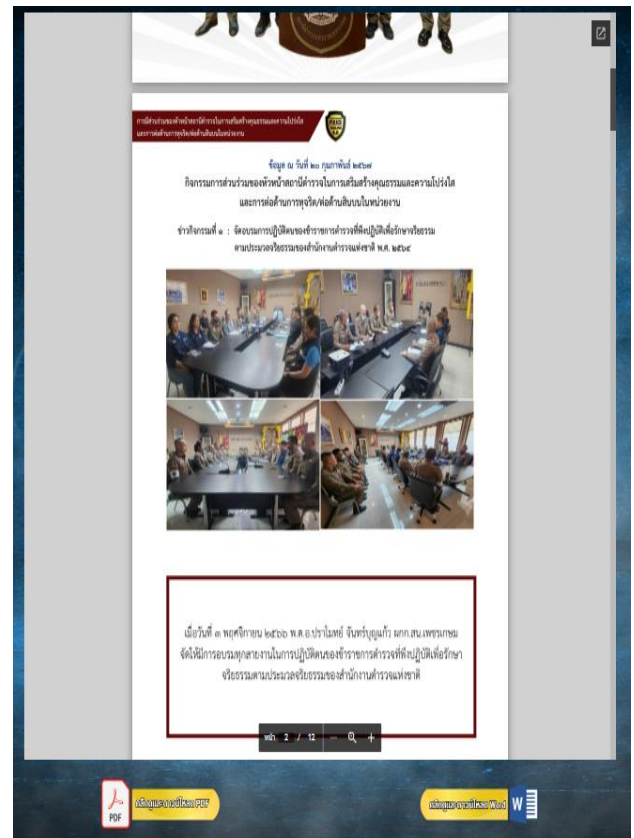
การมีส่วนร่วมของหัวหน้าสถานีตำรวจในการเสริมสร้างคุณธรรมและความโปร่งใส และการต่อต้านการทุจริตต่อต้านสินบนในหน่วยงาน

ข้อมูล ณ วันที่ ๒๐ กุมภาพันธ์ ๒๕๖๗

กิจกรรมการส่วนร่วมของหัวหน้าสถานีตำรวจในการเสริมสร้างคุณธรรมและความโปร่งใส และการต่อต้านการทุจริต/ต่อต้านสินบนในหน่วยงาน

ข่าวกิจกรรมที่ ๑ : จัดอบรมการปฏิบัติตนของข้าราชการตำรวจที่ดีปฏิบัติเพื่อรักษาจริยธรรม ตามประมวลจริยธรรมของสำนักงานตำรวจแห่งชาติ พ.ศ. ๒๕๖๔

เมื่อวันที่ ๓ พฤศจิกายน ๒๕๖๖ พ.ต.อ.ปราโมทย์ จันทร์บุญแก้ว ผกก.สน.เพชรเกษม จัดให้มีการอบรมทุกสายงานในการปฏิบัติตนของข้าราชการตำรวจที่ดีปฏิบัติเพื่อรักษาจริยธรรมตามประมวลจริยธรรมของสำนักงานตำรวจแห่งชาติ

หน้า 2 / 12

PDF

คลิกดูและดาวน์โหลด PDF

คลิกดูและดาวน์โหลด Word

W